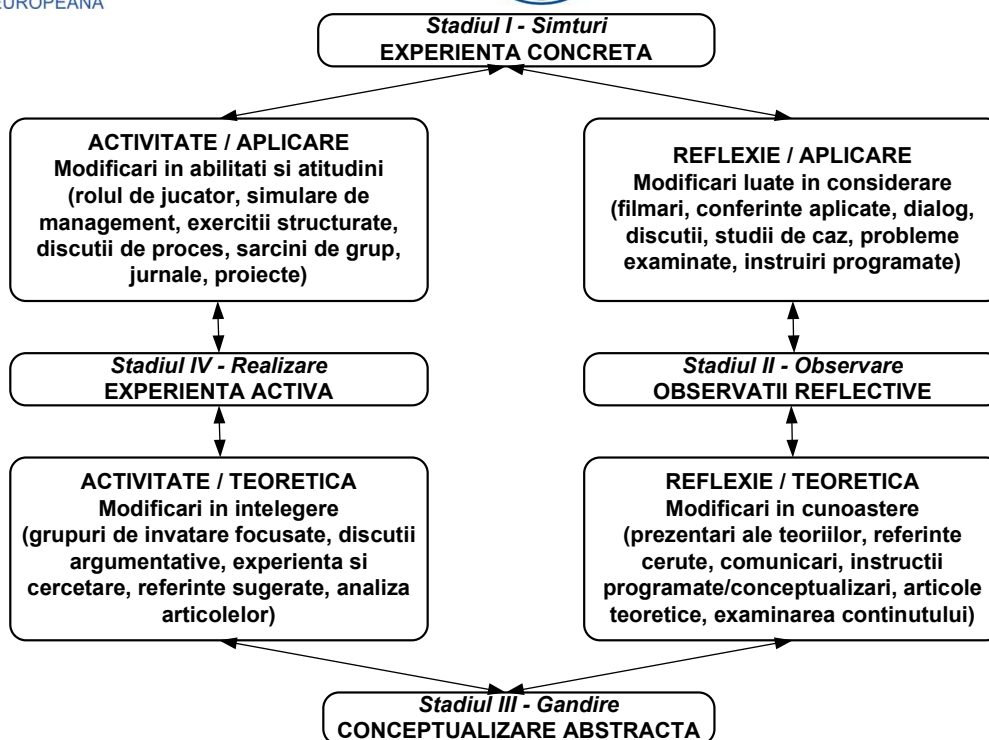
EUROPEANA

Stadiul I - Simturi
EXPERIENTA CONCRETA

ACTIVITATE / APLICARE
Modificari in abilitati si atitudini (rolul de jucator, simulare de management, exercitii structurate, discutii de proces, sarcini de grup, jurnale, proiecte)

REFLEXIE / APLICARE
Modificari luate in considerare (filmari, conferinte aplicate, dialog, discutii, studii de caz, probleme examinate, instruiri programate)

Stadiul IV - Realizare
EXPERIENTA ACTIVA

Stadiul II - Observare
OBSERVATII REFLECTIVE

ACTIVITATE / TEORETICA
Modificari in intelegere (grupuri de invatare focusate, discutii argumentative, experienta si cercetare, referinte sugerate, analiza articolelor)

REFLEXIE / TEORETICA
Modificari in cunoastere (prezentari ale teoriilor, referinte cerute, comunicari, instructii programate/conceptualizari, articole teoretice, examinarea continutului)

Stadiul III - Gandire
CONCEPTUALIZARE ABSTRACTA